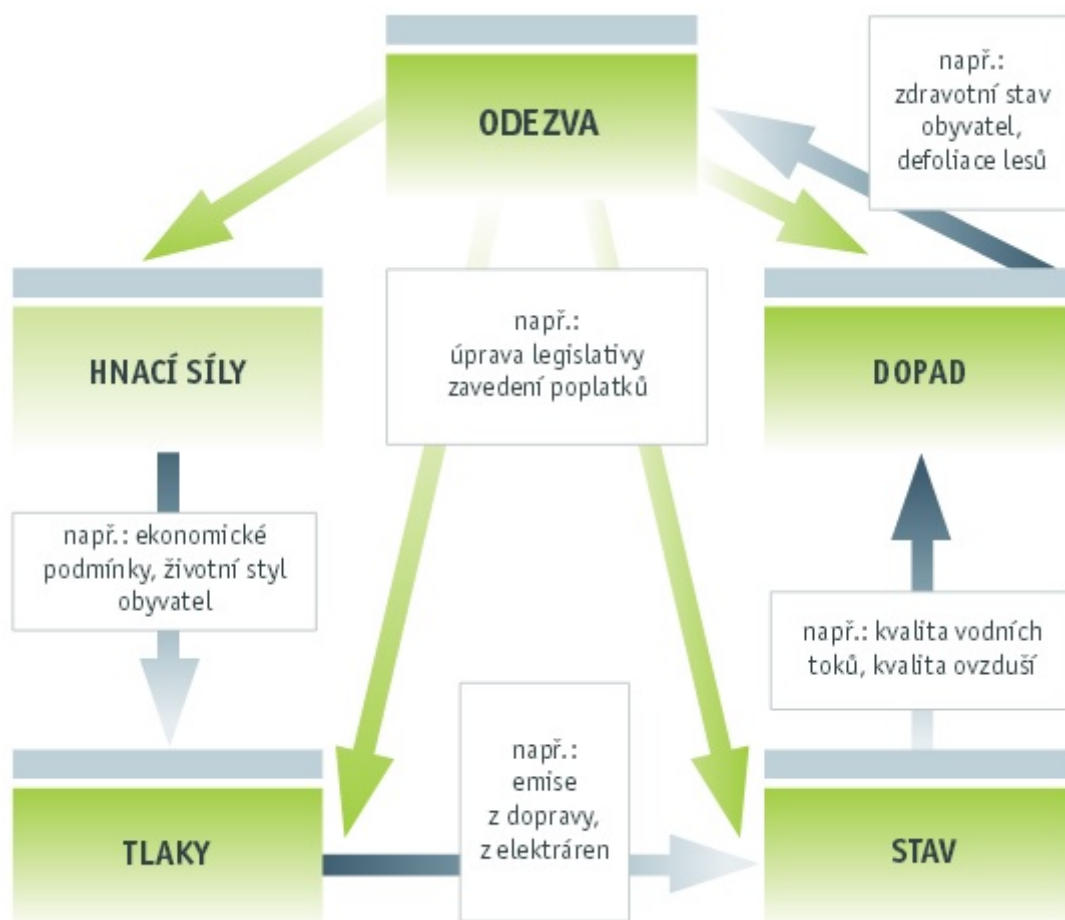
ODEZVA

např.:
zdravotní stav obyvatel,
defoliace lesů

HNACÍ SÍLY

např.:
úprava legislativy
zavedení poplatků

DOPAD

např.: ekonomické podmínky, životní styl obyvatel

např.: kvalita vodních toků, kvalita ovzduší

TLAKY

např.:
emise
z dopravy,
z elektráren

STAV